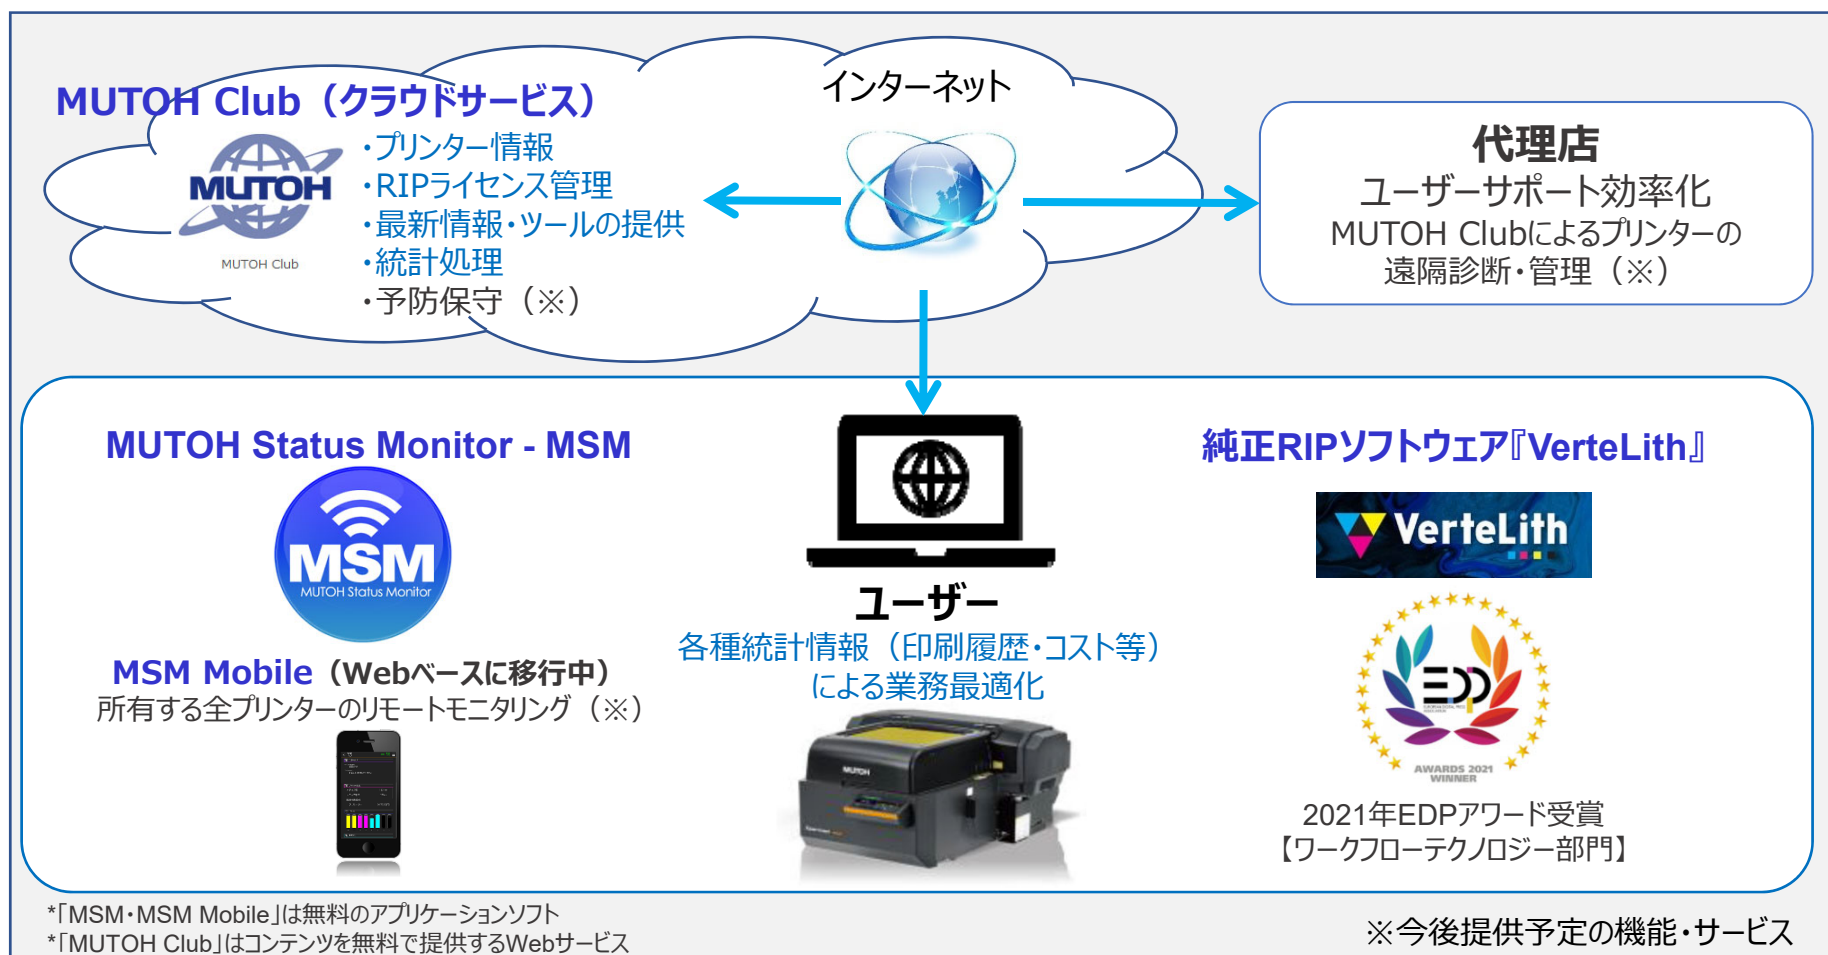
MUTOH Club（クラウドサービス）

MUTOH

MUTOH Club

・プリンター情報
・RIPライセンス管理
・最新情報・ツールの提供
・統計処理
・予防保守（※）

インターネット

代理店
ユーザーサポート効率化
MUTOH Clubによるプリンターの遠隔診断・管理（※）

MUTOH Status Monitor - MSM

MSM
MUTOH Status Monitor

MSM Mobile（Webベースに移行中）
所有する全プリンターのリモートモニタリング（※）

ユーザー
各種統計情報（印刷履歴・コスト等）による業務最適化

MUTOH

純正RIPソフトウェア『VerteLith』

VerteLith

EDP
AWARDS 2021
WINNER

2021年EDPアワード受賞
【ワークフローテクノロジー部門】

*「MSM・MSM Mobile」は無料のアプリケーションソフト
*「MUTOH Club」はコンテンツを無料で提供するWebサービス

※今後提供予定の機能・サービス